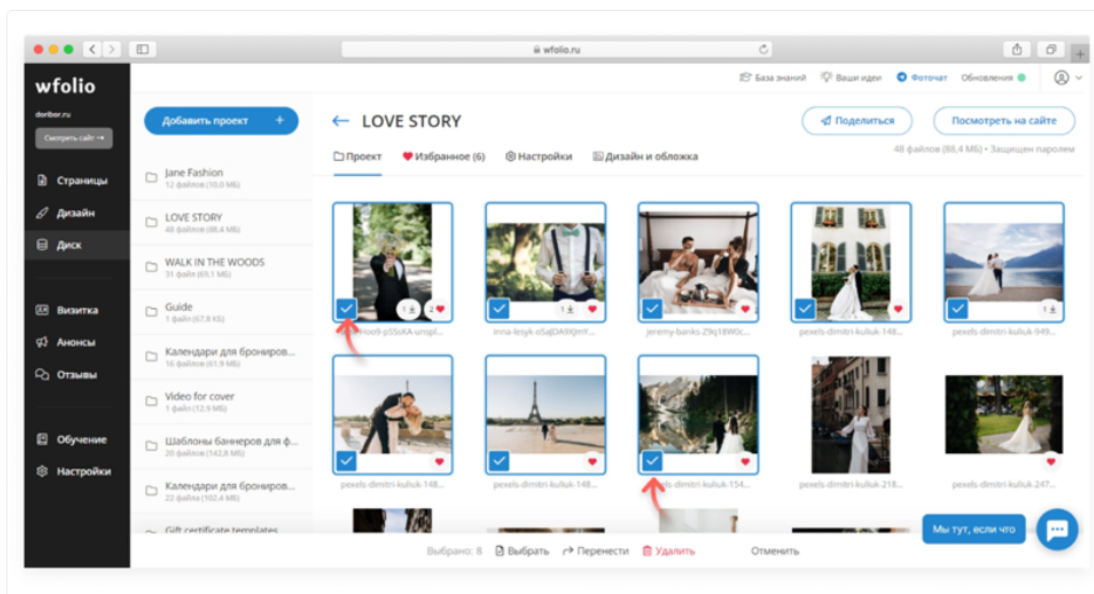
wfolio.ru

База знаний Ваши идеи Фотчат Обновления

wfolio
doribor.ru
Смотреть сайт

Страницы
Дизайн
Диск
Визитка
Анонсы
Отзывы
Обучение
Настройки

Добавить проект +

Jane Fashion
12 файлов (10,0 МБ)
LOVE STORY
48 файлов (88,4 МБ)
WALK IN THE WOODS
31 файл (69,1 МБ)
Guide
1 файл (67,8 КБ)
Календари для бронирова...
16 файлов (61,9 МБ)
Video for cover
1 файл (12,9 МБ)
Шаблоны баннеров для ф...
20 файлов (142,8 МБ)
Календари для бронирова...
22 файла (102,4 МБ)
Gift certificate templates

← LOVE STORY
Поделиться
Посмотреть на сайте
Проект Избранное (6) Настройки Дизайн и обложка
48 файлов (88,4 МБ) • Защищен паролем

1 2
...hoo9-p55sXA-unspl...
1
inna-lesyk-o5aJDA99Prr...
jeremy-banks-Z9q18W0c...
pexels-dmitri-kuliuk-148...
1
pexels-dmitri-kuliuk-949...
pexels-dmitri-kuliuk-148...
pexels-dmitri-kuliuk-148...
pexels-dmitri-kuliuk-154...
pexels-dmitri-kuliuk-218...
pexels-dmitri-kuliuk-247...

Выбрано: 8 Выбрать Перенести Удалить Отменить
Мы тут, если что